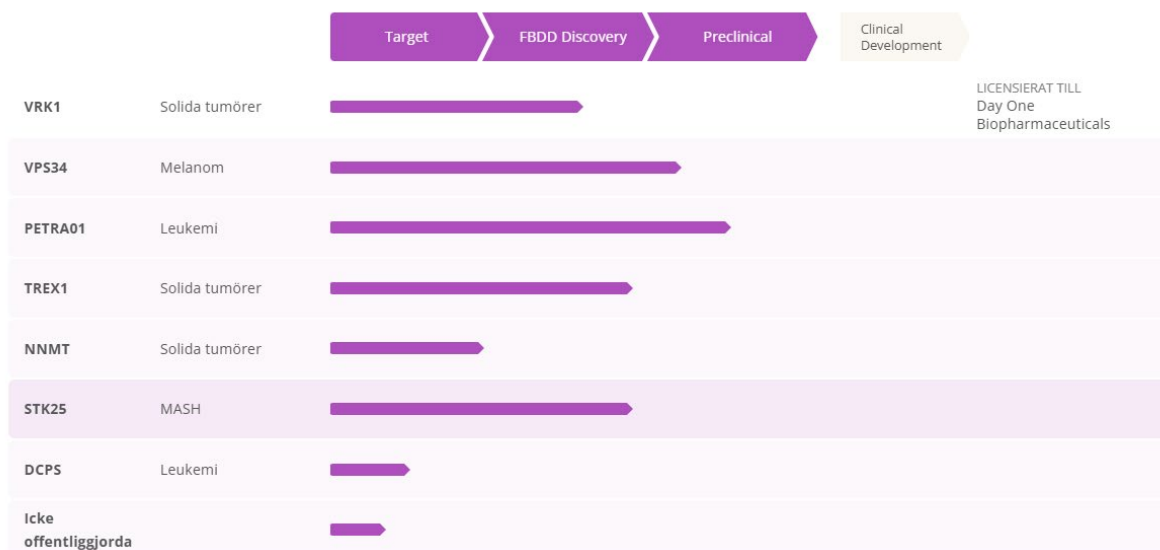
Target | FBDD Discovery | Preclinical | Clinical Development

| | | |
|---|---|---|
| VRK1 | Solida tumörer | LICENSIERAT TILL Day One Biopharmaceuticals |
| VPS34 | Melanom | |
| PETRA01 | Leukemi | |
| TREX1 | Solida tumörer | |
| NNMT | Solida tumörer | |
| STK25 | MASH | |
| DCPS | Leukemi | |
| Icke offentliggjorda | | |